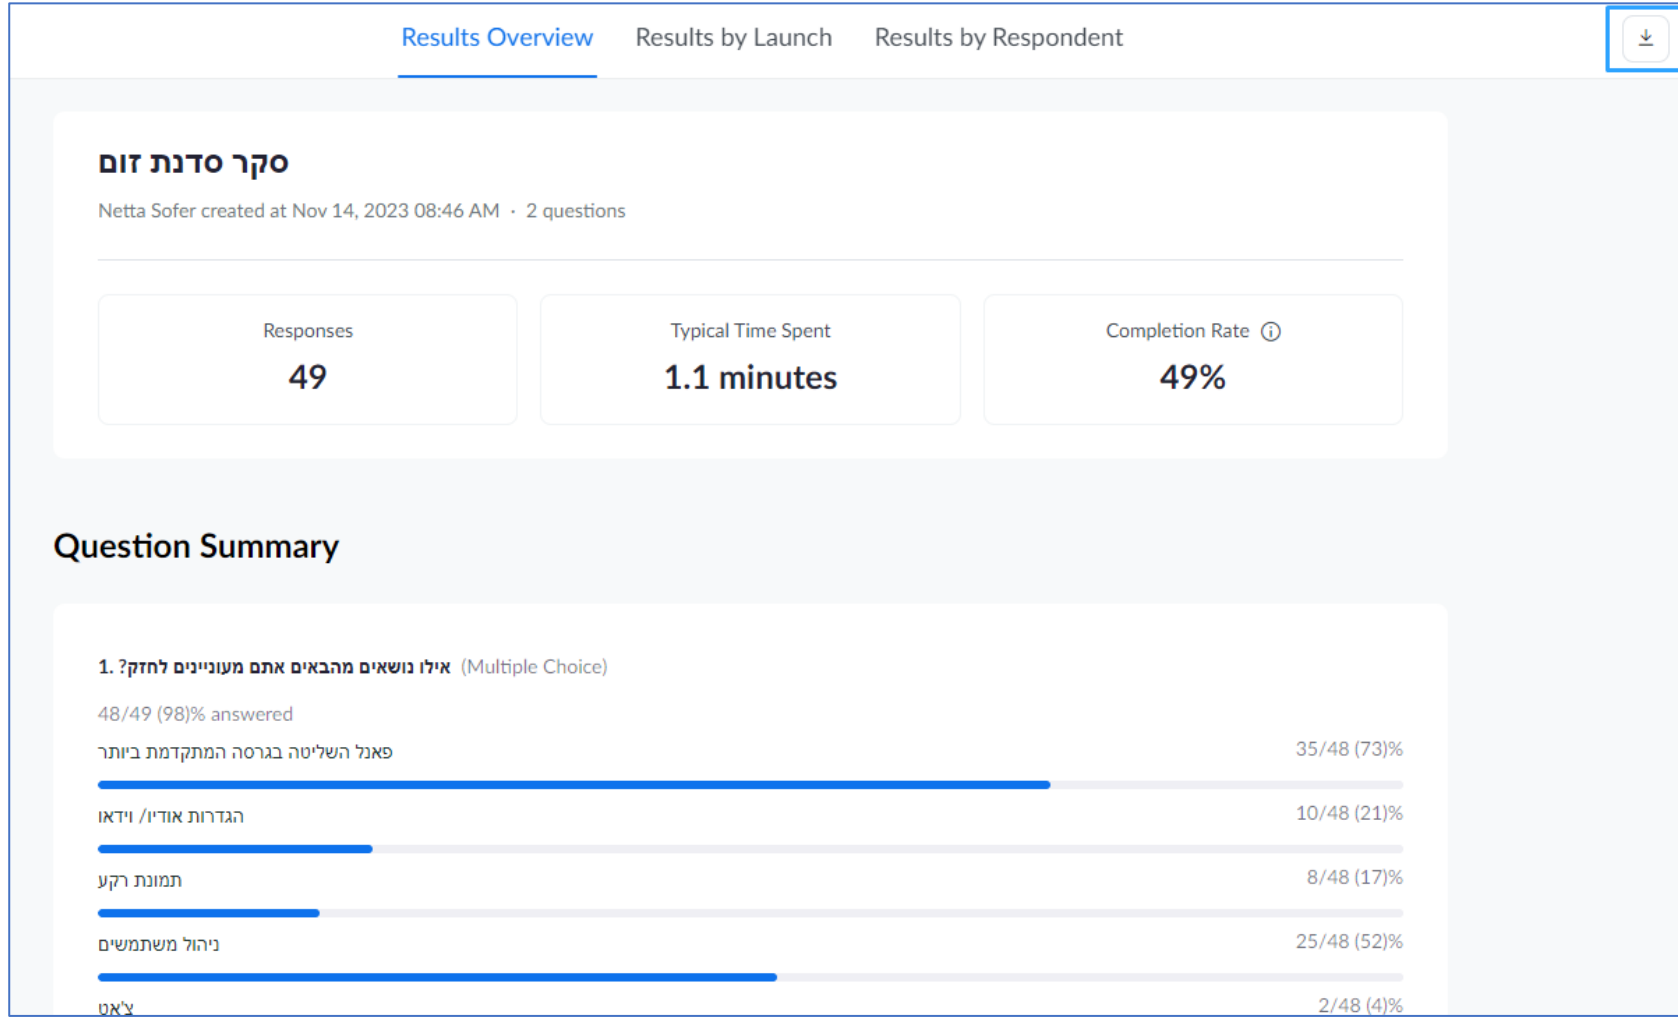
Results Overview Results by Launch Results by Respondent

סקר סדנת זום

Netta Sofer created at Nov 14, 2023 08:46 AM · 2 questions

Responses
49

Typical Time Spent
1.1 minutes

Completion Rate
49%

Question Summary

1. ?אילו נושאים מהבאים אתם מעוניינים לחזק (Multiple Choice)

48/49 (98)% answered

פאנל השליטה בגרסה המתקדמת ביותר 35/48 (73)%

הגדרות אודיו/ וידאו 10/48 (21)%

תמונת רקע 8/48 (17)%

ניהול משתמשים 25/48 (52)%

צ'אט 2/48 (4)%